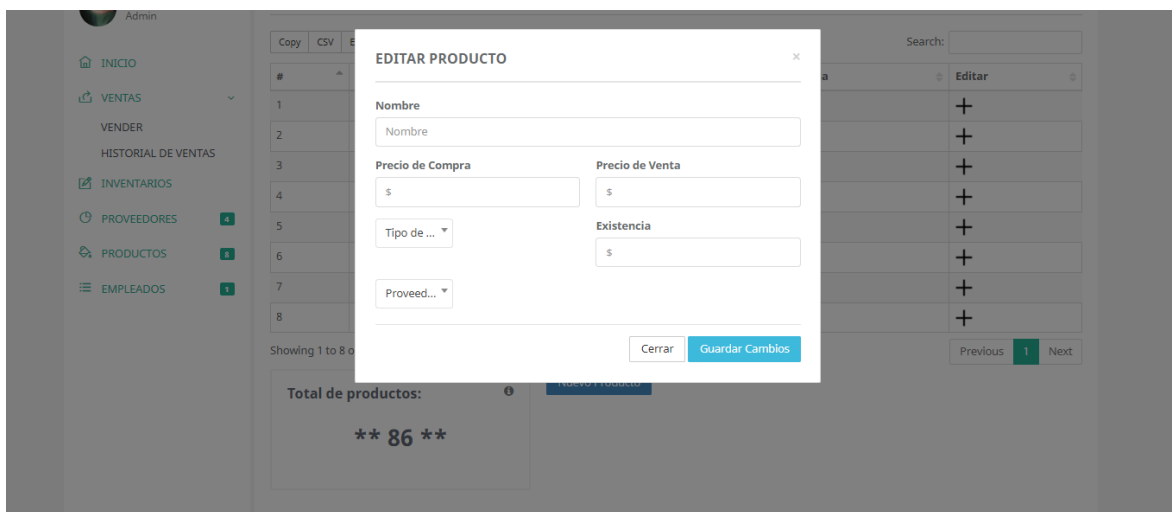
Admin

INICIO
VENTAS
VENDER
HISTORIAL DE VENTAS
INVENTARIOS
PROVEEDORES 4
PRODUCTOS 8
EMPLEADOS 1

Copy CSV E

Search:

| # | | a | Editar |
|---|---|---|---|
| 1 | | | + |
| 2 | | | + |
| 3 | | | + |
| 4 | | | + |
| 5 | | | + |
| 6 | | | + |
| 7 | | | + |
| 8 | | | + |

Showing 1 to 8 o

Previous 1 Next

Total de productos:

** 86 **

EDITAR PRODUCTO ×

Nombre
Nombre

Precio de Compra
$

Precio de Venta
$

Tipo de ...

Existencia
$

Proveed...

Cerrar Guardar Cambios